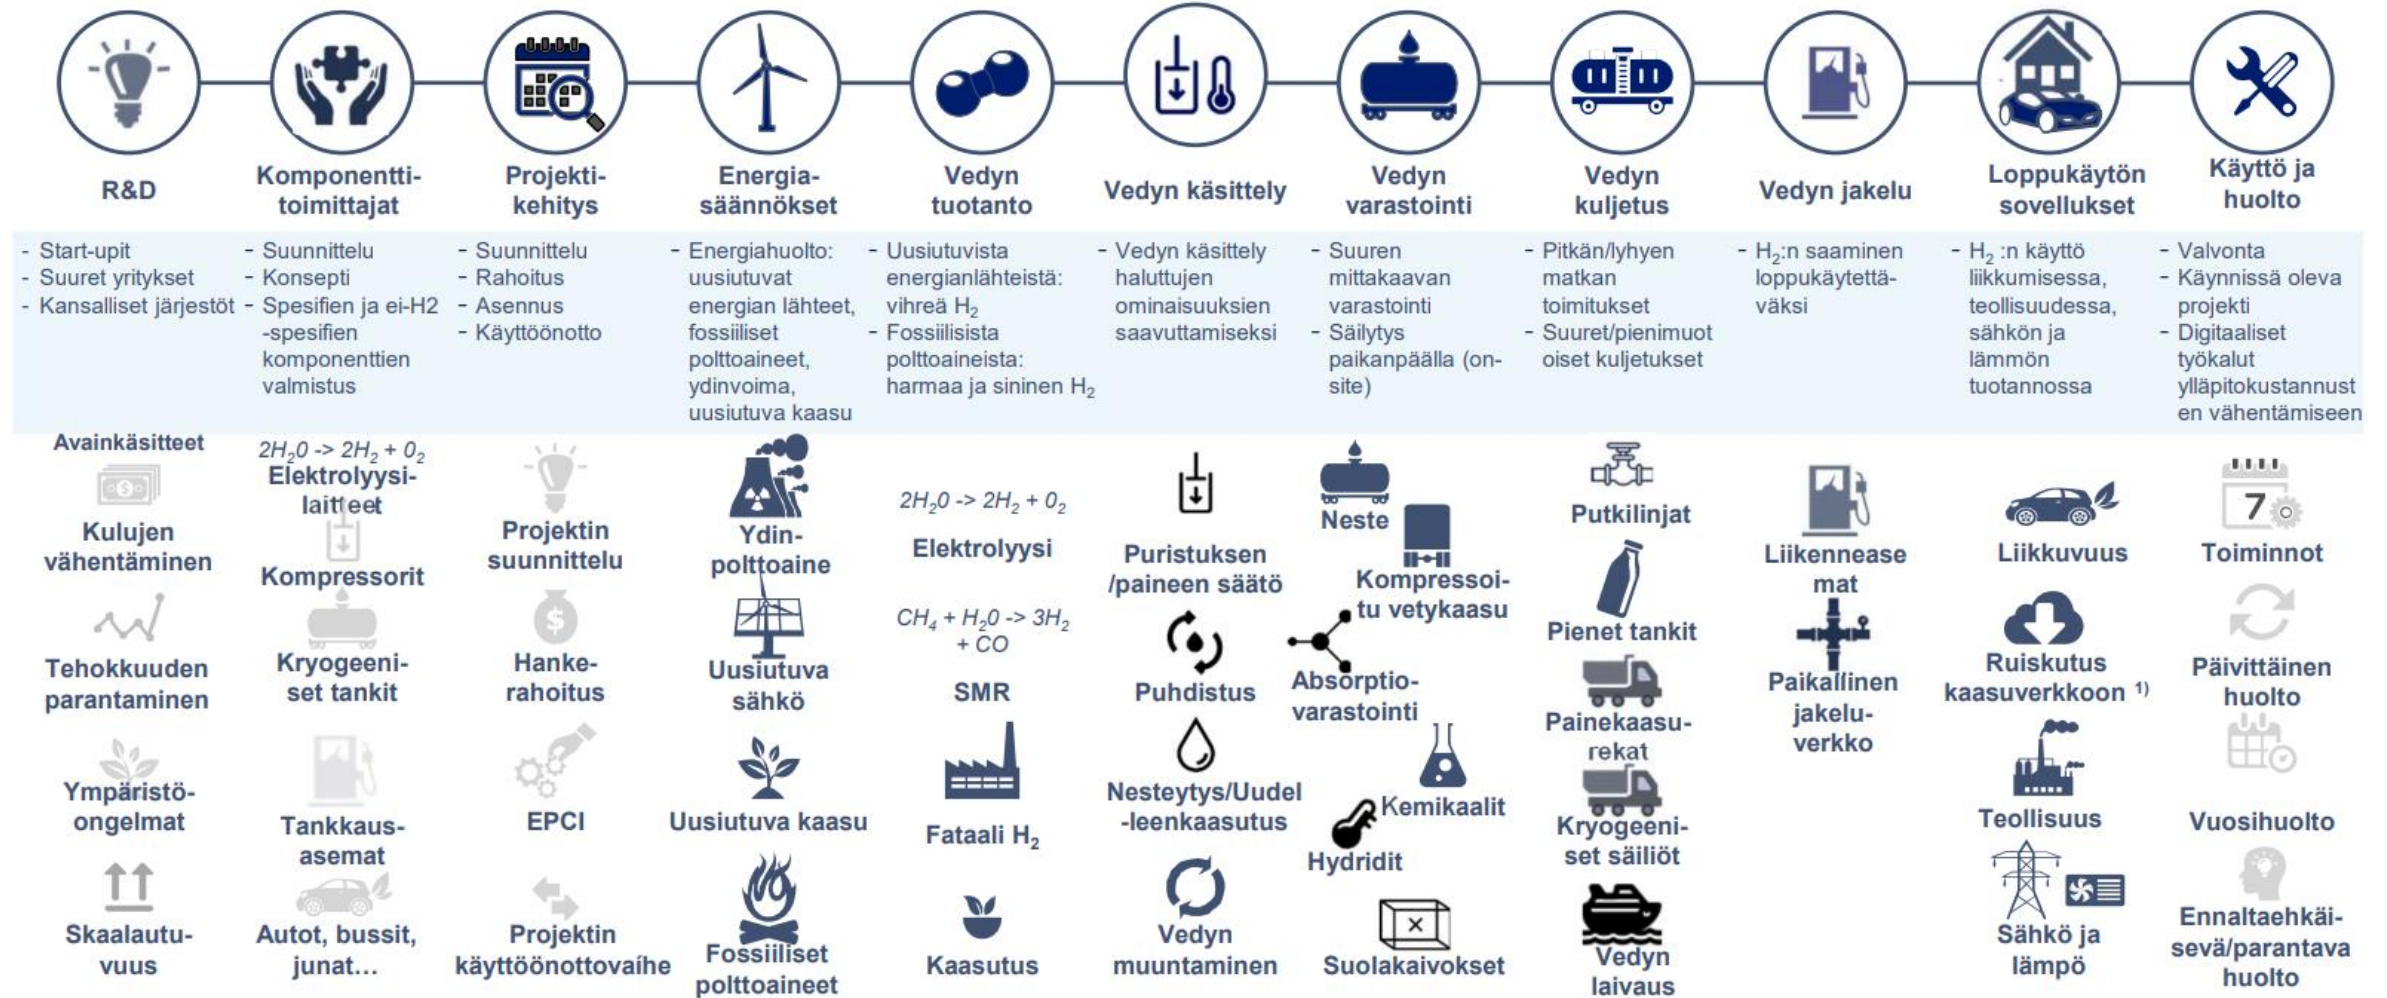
R&D

Komponenttitoimittajat

Projektikehitys

Energiasäännökset

Vedyn tuotanto

Vedyn käsittely

Vedyn varastointi

Vedyn kuljetus

Vedyn jakelu

Loppukäytön sovellukset

Käyttö ja huolto

- Start-upit
- Suuret yritykset
- Kansalliset järjestöt

- Suunnittelu
- Konsepti
- Spesifien ja ei-H2 -spesifien komponenttien valmistus

- Suunnittelu
- Rahoitus
- Asennus
- Käyttöönotto

- Energiahuolto: uusiutuvat energian lähteet, fossiiliset polttoaineet, ydinvoima, uusiutuva kaasu

- Uusiutuvista energianlähteistä: vihreä $H_2$
- Fossiilisista polttoaineista: harmaa ja sininen $H_2$

- Vedyn käsittely haluttujen ominaisuuksien saavuttamiseksi

- Suuren mittakaavan varastointi
- Säilytys paikanpäällä (on-site)

- Pitkän/lyhyen matkan toimitukset
- Suuret/pienimuotoiset kuljetukset

- $H_2$:n saaminen loppukäytettäväksi

- $H_2$ :n käyttö liikkumisessa, teollisuudessa, sähkön ja lämmön tuotannossa

- Valvonta
- Käynnissä oleva projekti
- Digitaaliset työkalut ylläpitokustannusten vähentämiseen

Avainkäsitteet

Kulujen vähentäminen

Tehokkuuden parantaminen

Ympäristöongelmat

Skaalautuvuus

$2H_20 \text{ -> } 2H_2 + 0_2$

Elektrolyysilaitteet

Kompressorit

Kryogeeniset tankit

Tankkausasemat

Autot, bussit, junat…

Projektin suunnittelu

Hankerahoitus

EPCI

Projektin käyttöönottovaihe

Ydinpolttoaine

Uusiutuva sähkö

Uusiutuva kaasu

Fossiiliset polttoaineet

$2H_20 \text{ -> } 2H_2 + 0_2$

Elektrolyysi

$CH_4 + H_20 \text{ -> } 3H_2 + CO$

SMR

Fataali $H_2$

Kaasutus

Puristuksen /paineen säätö

Puhdistus

Nesteytys/Uudelleenkaasutus

Vedyn muuntaminen

Neste

Kompressoitu vetykaasu

Absorptiovarastointi

Kemikaalit

Hydridit

Suolakaivokset

Putkilinjat

Pienet tankit

Painekaasurekat

Kryogeeniset säiliöt

Vedyn laivaus

Liikenneasemat

Paikallinen jakeluverkko

Liikkuvuus

Ruiskutus kaasuverkkoon $^{1)}$

Teollisuus

Sähkö ja lämpö

7

Toiminnot

Päivittäinen huolto

Vuosihuolto

Ennaltaehkäisevä/parantava huolto